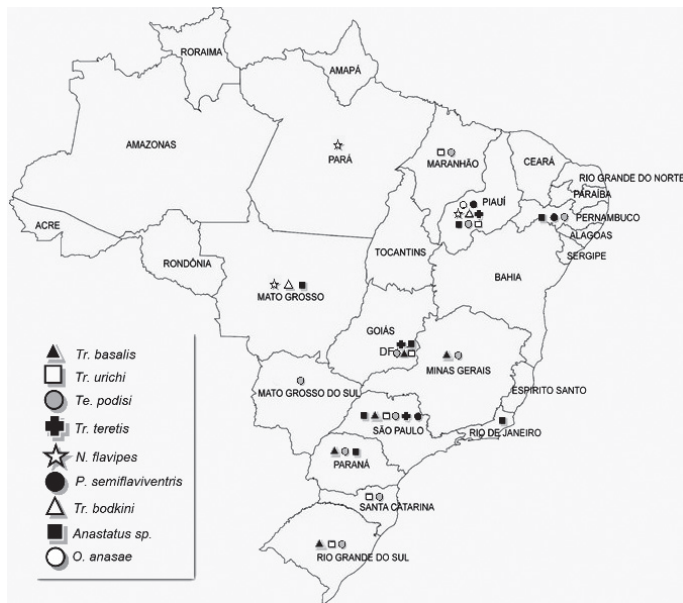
RORAIMA
AMAPÁ
AMAZONAS
PARÁ
MARANHÃO
CEARÁ
RIO GRANDE DO NORTE
PIAUÍ
PARAÍBA
PERNAMBUCO
ACRE
ALAGOAS
SERGIPE
TOCANTINS
RONDÔNIA
BAHIA
MATO GROSSO
GOIÁS
DF
MINAS GERAIS
MATO GROSSO DO SUL
ESPÍRITO SANTO
SÃO PAULO
RIO DE JANEIRO
PARANÁ
SANTA CATARINA
RIO GRANDE DO SUL

Tr. basalis
Tr. urichi
Te. podisi
Tr. teretis
N. flavipes
P. semiflaviventris
Tr. bodkini
Anastatus sp.
O. anasae